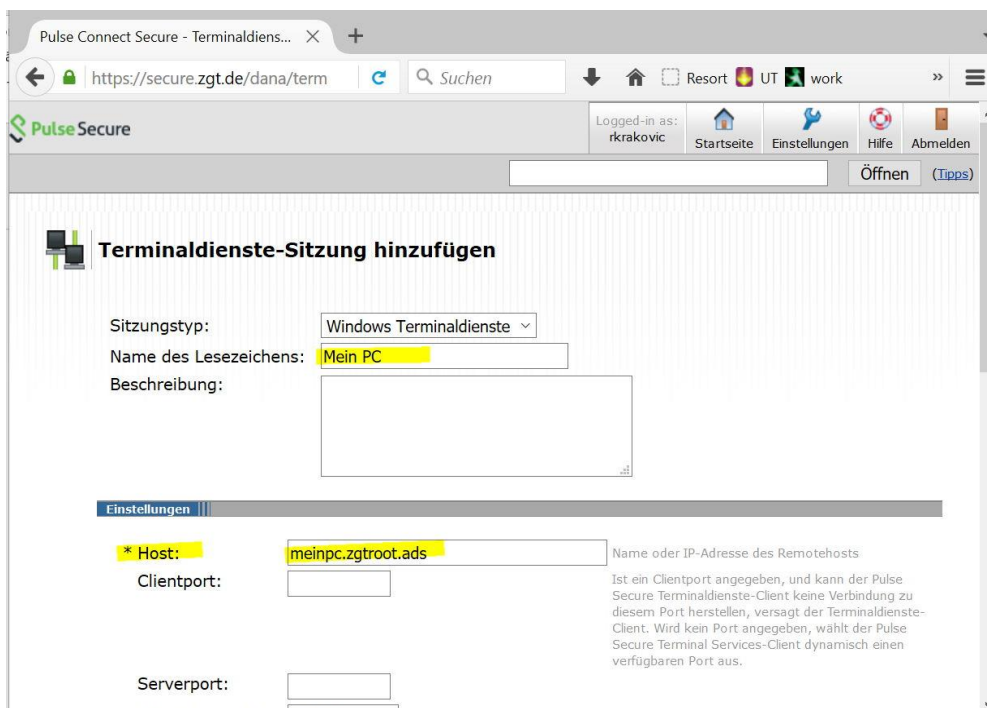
Pulse Connect Secure - Terminaldiens... ×

https://secure.zgt.de/dana/term

Suchen

Resort UT work

Pulse Secure

Logged-in as: rkrakovic

Startseite Einstellungen Hilfe Abmelden

Öffnen (Tipps)

Terminaldienste-Sitzung hinzufügen

Sitzungstyp: Windows Terminaldienste

Name des Lesezeichens: Mein PC

Beschreibung:

Einstellungen

* Host: meinpc.zgtroot.ads

Name oder IP-Adresse des Remotehosts

Clientport:

Ist ein Clientport angegeben, und kann der Pulse Secure Terminaldienste-Client keine Verbindung zu diesem Port herstellen, versagt der Terminaldienste-Client. Wird kein Port angegeben, wählt der Pulse Secure Terminal Services-Client dynamisch einen verfügbaren Port aus.

Serverport: